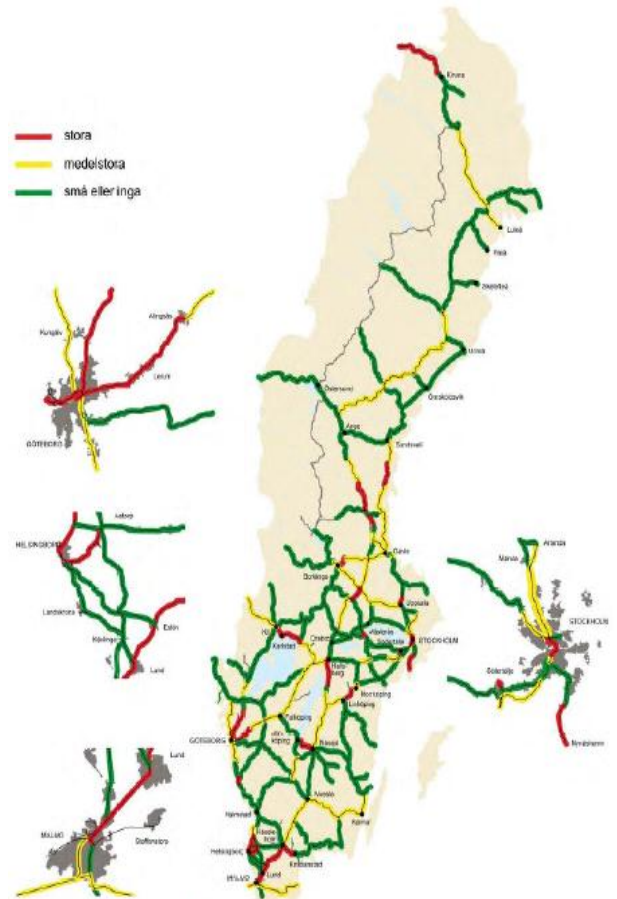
stora
medelstora
små eller inga

Kiruna
Luleå
Piteå
Skellefteå
Umeå
Östersund
Örnsköldsvik
Ånge
Sundsvall
Gävle
Borlänge
Uppsala
Västerås
Södertälje
STOCKHOLM
Kil
Karlstad
Örebro
Hallsberg
Norrköping
Linköping
Falköping
Jönköping
Nässjö
GÖTEBORG
Alvesta
Kalmar
Halmstad
Hässleholm
Helsingborg
Karlskrona
Lund
MALMÖ

Kungälv
Alingsås
Lerum
GÖTEBORG

Åstorp
HELSINGBORG
Landskrona
Kävlinge
Eslöv
Lund

Lund
MALMÖ
Staffanstorp

Arlanda
Märsta
STOCKHOLM
Södertälje
Nynäshamn